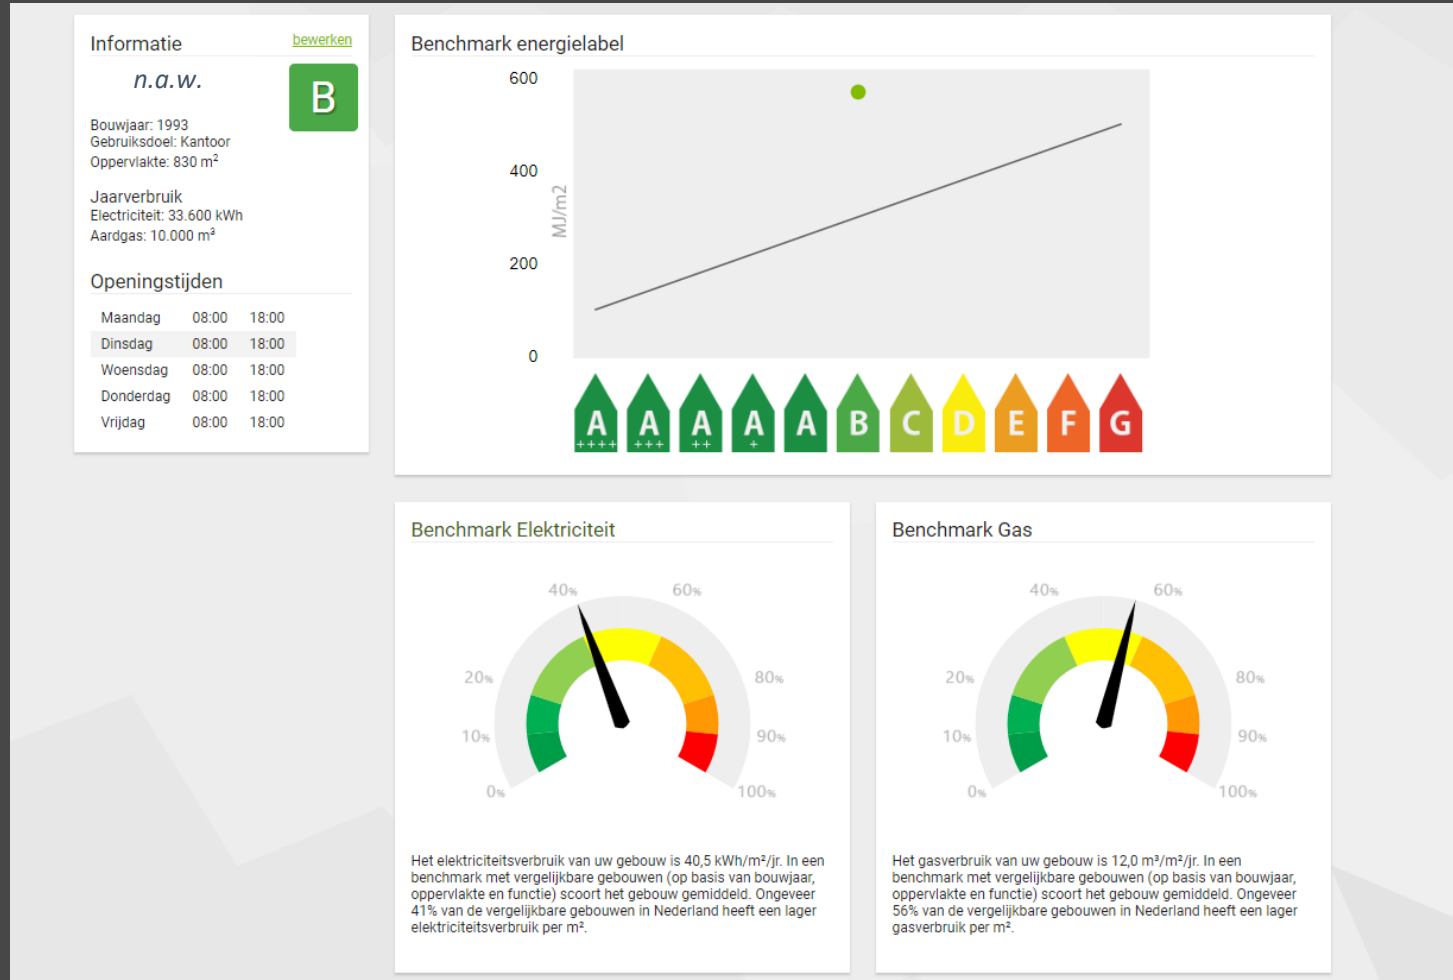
Informatie
bewerken

n.a.w.

B

Bouwjaar: 1993
Gebruiksdoel: Kantoor
Oppervlakte: 830 m²

Jaarverbruik
Electriciteit: 33.600 kWh
Aardgas: 10.000 m³

Openingstijden

| Maandag | 08:00 | 18:00 |
|---|---|---|
| Dinsdag | 08:00 | 18:00 |
| Woensdag | 08:00 | 18:00 |
| Donderdag | 08:00 | 18:00 |
| Vrijdag | 08:00 | 18:00 |

Benchmark energielabel

600
400
200
0
MJ/m2

A ++++ A +++ A ++ A + A B C D E F G

Benchmark Elektriciteit

0% 10% 20% 40% 60% 80% 90% 100%

Het elektriciteitsverbruik van uw gebouw is 40,5 kWh/m²/jr. In een benchmark met vergelijkbare gebouwen (op basis van bouwjaar, oppervlakte en functie) scoort het gebouw gemiddeld. Ongeveer 41% van de vergelijkbare gebouwen in Nederland heeft een lager elektriciteitsverbruik per m².

Benchmark Gas

0% 10% 20% 40% 60% 80% 90% 100%

Het gasverbruik van uw gebouw is 12,0 m³/m²/jr. In een benchmark met vergelijkbare gebouwen (op basis van bouwjaar, oppervlakte en functie) scoort het gebouw gemiddeld. Ongeveer 56% van de vergelijkbare gebouwen in Nederland heeft een lager gasverbruik per m².